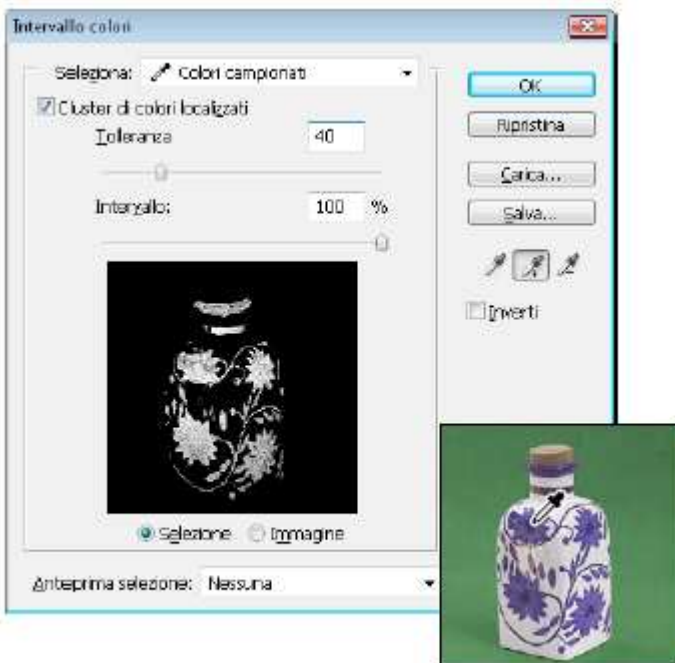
Intervallo colori

Seleziona: Colori campionati

Cluster di colori localizzati

Tolleranza 40

Intervallo: 100 %

Selezione Immagine

Anteprima selezione: Nessuna

OK

Ripristina

Carica...

Salva...

Inverti